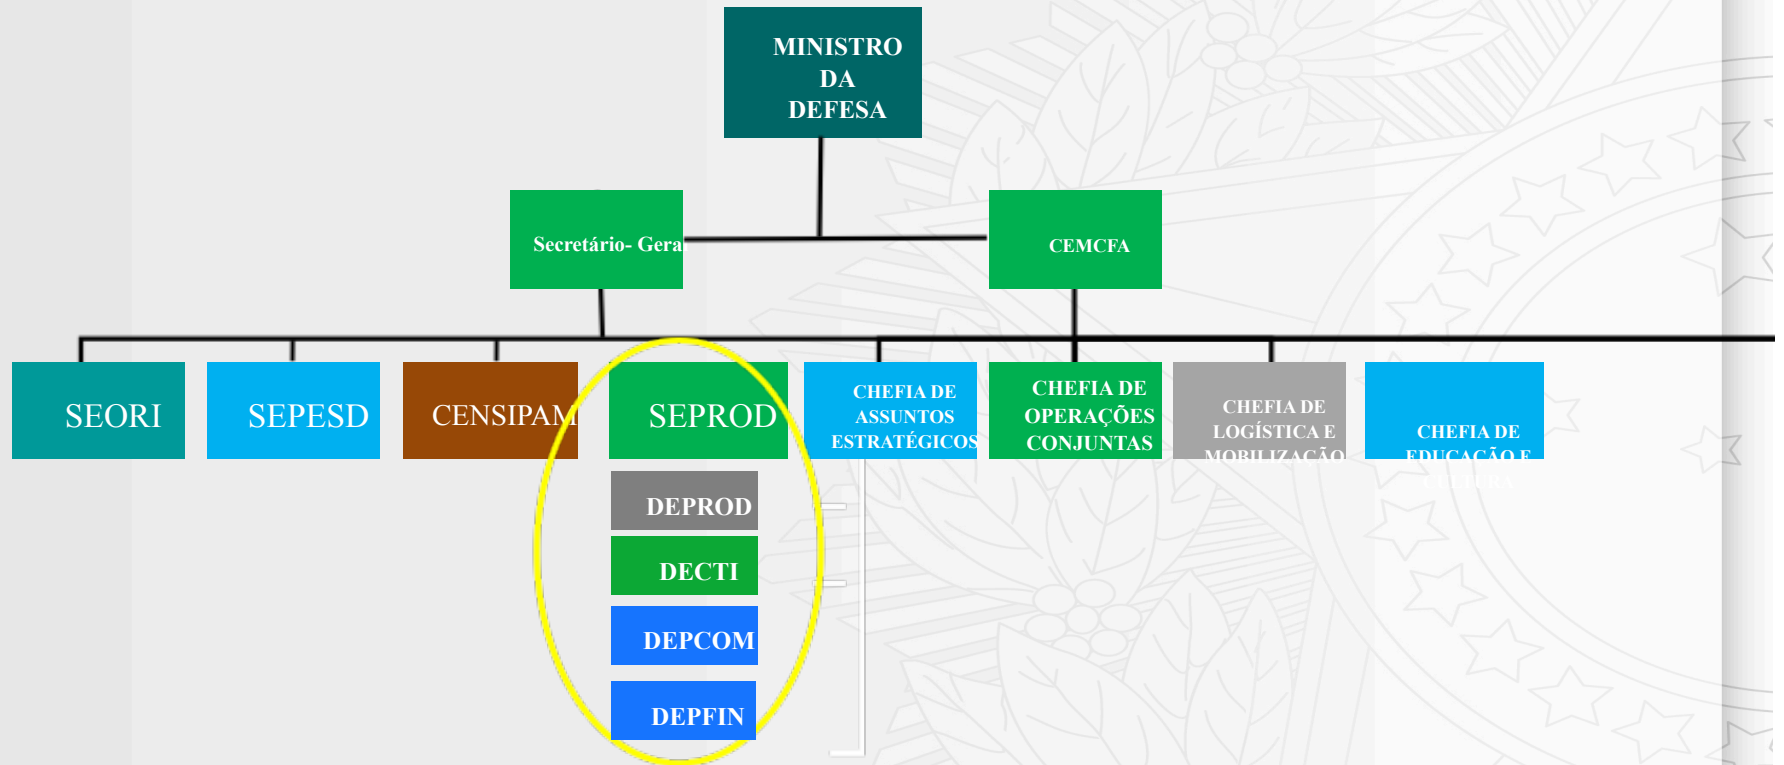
MINISTRO DA DEFESA

Secretário- Geral

CEMCFA

SEORI

SEPESD

CENSIPAM

SEPROD

CHEFIA DE ASSUNTOS ESTRATÉGICOS

CHEFIA DE OPERAÇÕES CONJUNTAS

CHEFIA DE LOGÍSTICA E MOBILIZAÇÃO

CHEFIA DE EDUCAÇÃO E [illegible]

DEPROD

DECTI

DEPCOM

DEPFIN